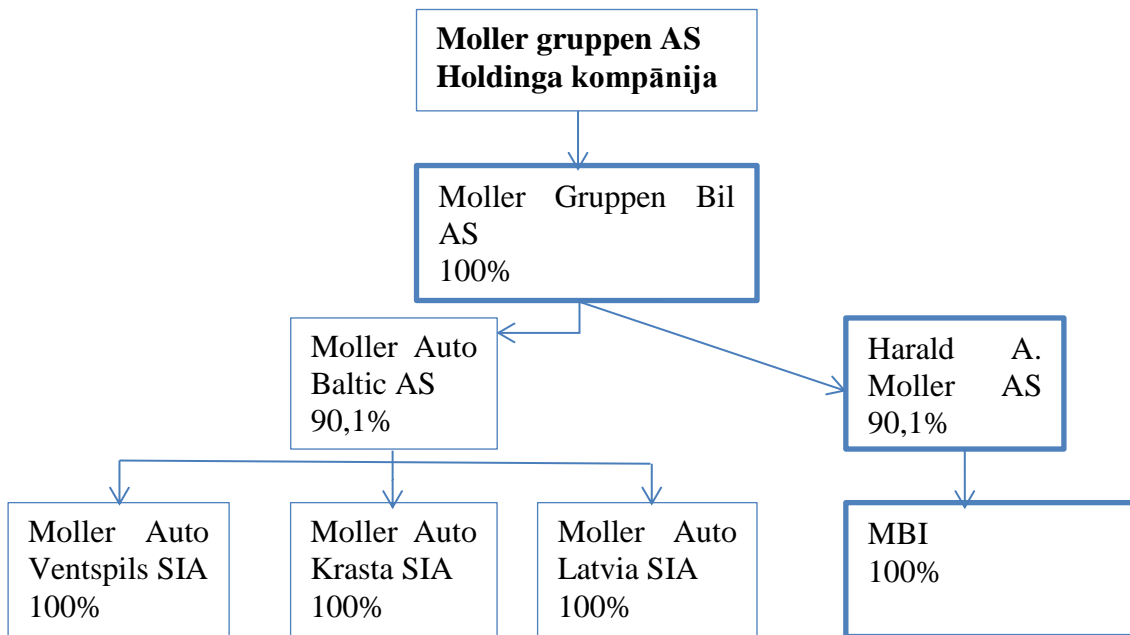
Moller gruppen AS
Holdinga kompānija

Moller Gruppen Bil AS
100%

Moller Auto Baltic AS
90,1%

Harald A. Moller AS
90,1%

Moller Auto Ventspils SIA
100%

Moller Auto Krasta SIA
100%

Moller Auto Latvia SIA
100%

MBI
100%